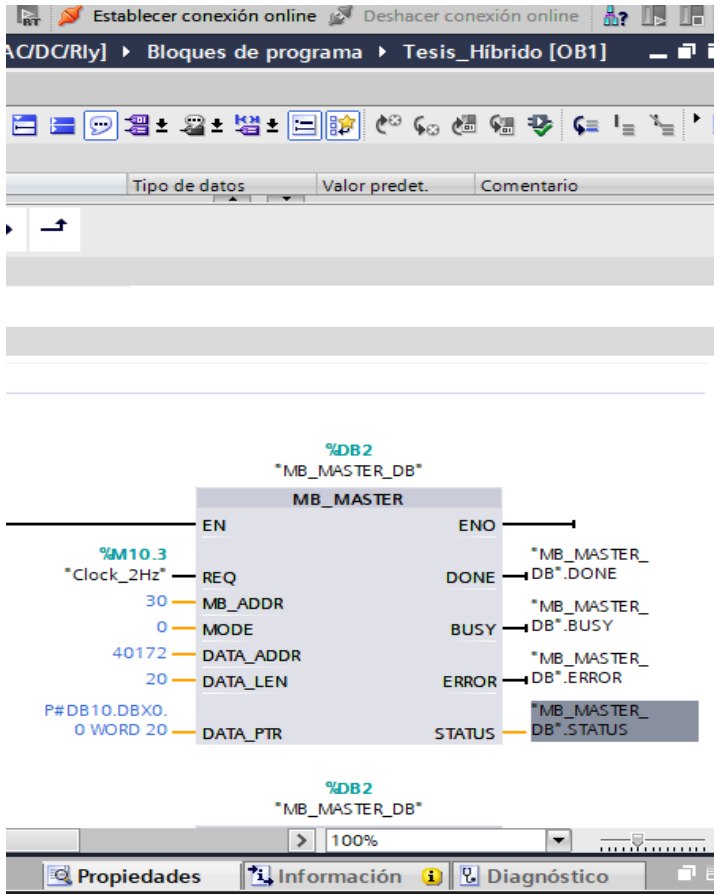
Establecer conexión online Deshacer conexión online

AC/DC/Rly] ▸ Bloques de programa ▸ Tesis_Híbrido [OB1]

Tipo de datos | Valor predet. | Comentario

%DB2
"MB_MASTER_DB"

MB_MASTER

EN
ENO

%M10.3
"Clock_2Hz" REQ
DONE "MB_MASTER_DB".DONE

30 MB_ADDR

0 MODE
BUSY "MB_MASTER_DB".BUSY

40172 DATA_ADDR

20 DATA_LEN
ERROR "MB_MASTER_DB".ERROR

P#DB10.DBX0.0 WORD 20 DATA_PTR
STATUS "MB_MASTER_DB".STATUS

%DB2
"MB_MASTER_DB"

100%

Propiedades
Información
Diagnóstico